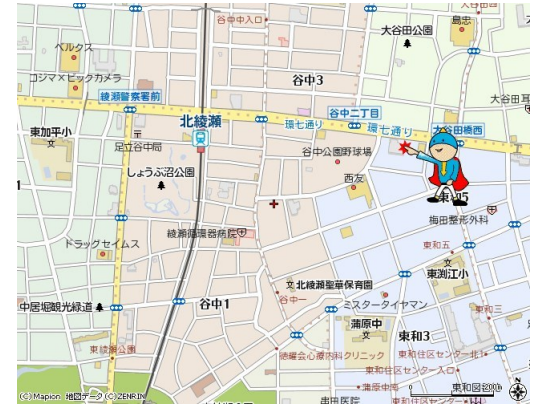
谷中中入口
大谷田公園
島忠
ベルクス
コジマ×ビックカメラ
谷中3
綾瀬警察署前
谷中二丁目
大谷田
東加平小
北綾瀬
環七通り
環七通り
大谷田橋西
足立谷中局
谷中公園野球場
しょうぶ沼公園
西友
東和5
梅田整形外科
綾瀬循環器病院
東和五
ドラッグセイムス
東渕江小
北綾瀬聖華保育園
谷中1
谷中一
ミスタータイヤマン
中居堀親水緑道
蒲原中
東和3
東綾瀬公園
徳望会心臓内科クリニック
足立住区センター
蒲原中
東和図書館
(C)Mapion 地図データ(C)ZENRIN
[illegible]